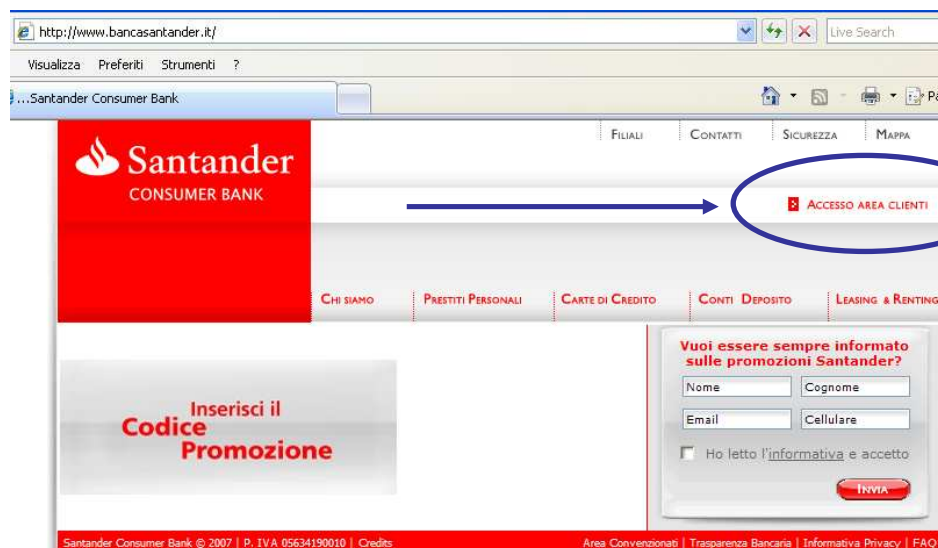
http://www.bancasantander.it/

Live Search

Visualizza Preferiti Strumenti ?

...Santander Consumer Bank

Pa

Santander
CONSUMER BANK

FILIALI CONTATTI SICUREZZA MAPPA

ACCESSO AREA CLIENTI

CHI SIAMO PRESTITI PERSONALI CARTE DI CREDITO CONTI DEPOSITO LEASING & RENTING

Inserisci il
Codice
Promozione

Vuoi essere sempre informato sulle promozioni Santander?

Nome
Cognome
Email
Cellulare

Ho letto l'informativa e accetto

INVIA

Santander Consumer Bank © 2007 | P. IVA 05634190010 | Credits

Area Convenzionati | Trasparenza Bancaria | Informativa Privacy | FAQ